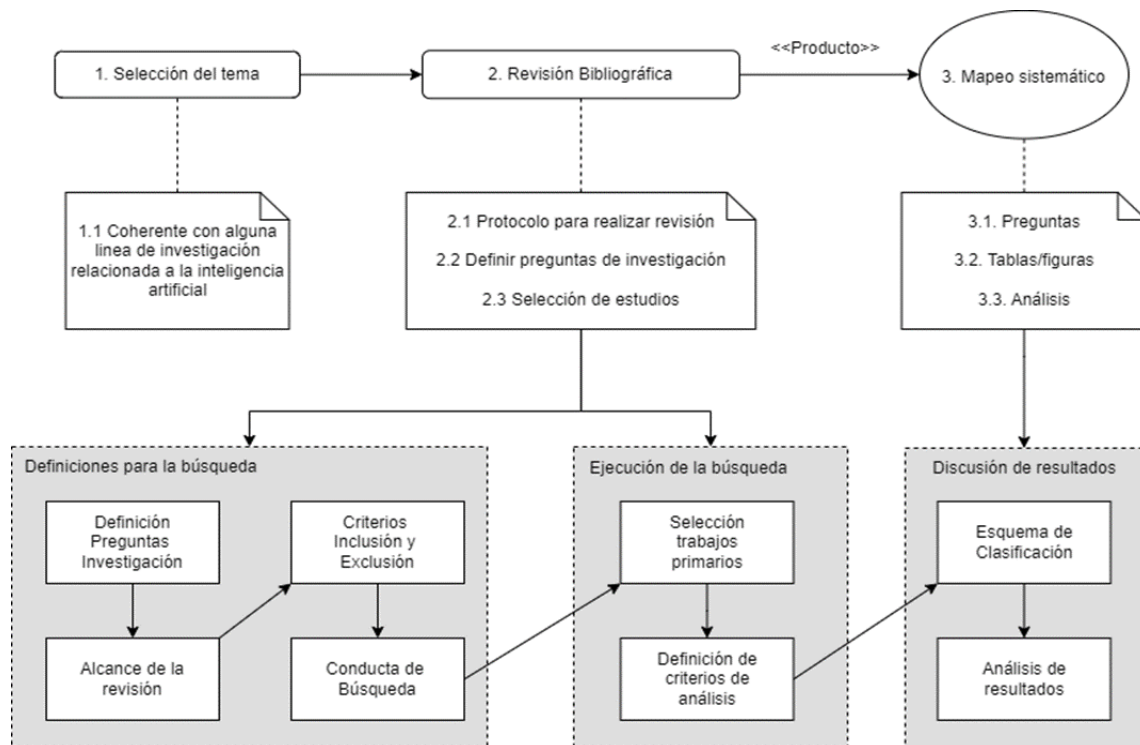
1. Selección del tema

2. Revisión Bibliográfica

<<Producto>>

3. Mapeo sistemático

1.1 Coherente con alguna linea de investigación relacionada a la inteligencia artificial

2.1 Protocolo para realizar revisión

2.2 Definir preguntas de investigación

2.3 Selección de estudios

3.1. Preguntas

3.2. Tablas/figuras

3.3. Análisis

Definiciones para la búsqueda

Definición Preguntas Investigación

Criterios Inclusión y Exclusión

Alcance de la revisión

Conducta de Búsqueda

Ejecución de la búsqueda

Selección trabajos primarios

Definición de criterios de análisis

Discusión de resultados

Esquema de Clasificación

Análisis de resultados